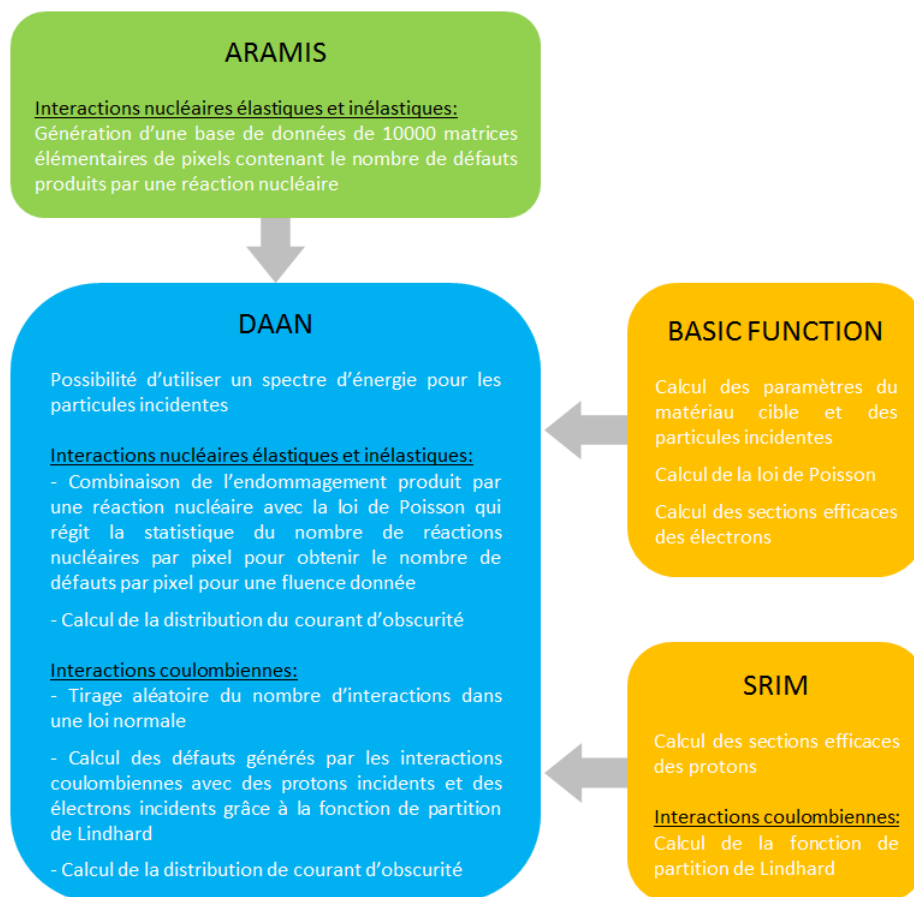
ARAMIS

Interactions nucléaires élastiques et inélastiques:
Génération d’une base de données de 10000 matrices élémentaires de pixels contenant le nombre de défauts produits par une réaction nucléaire

DAAN

Possibilité d’utiliser un spectre d’énergie pour les particules incidentes

Interactions nucléaires élastiques et inélastiques:
- Combinaison de l’endommagement produit par une réaction nucléaire avec la loi de Poisson qui régit la statistique du nombre de réactions nucléaires par pixel pour obtenir le nombre de défauts par pixel pour une fluence donnée

- Calcul de la distribution du courant d’obscurité

Interactions coulombiennes:
- Tirage aléatoire du nombre d’interactions dans une loi normale

- Calcul des défauts générés par les interactions coulombiennes avec des protons incidents et des électrons incidents grâce à la fonction de partition de Lindhard

- Calcul de la distribution de courant d’obscurité

BASIC FUNCTION

Calcul des paramètres du matériau cible et des particules incidentes

Calcul de la loi de Poisson

Calcul des sections efficaces des électrons

SRIM

Calcul des sections efficaces des protons

Interactions coulombiennes:
Calcul de la fonction de partition de Lindhard